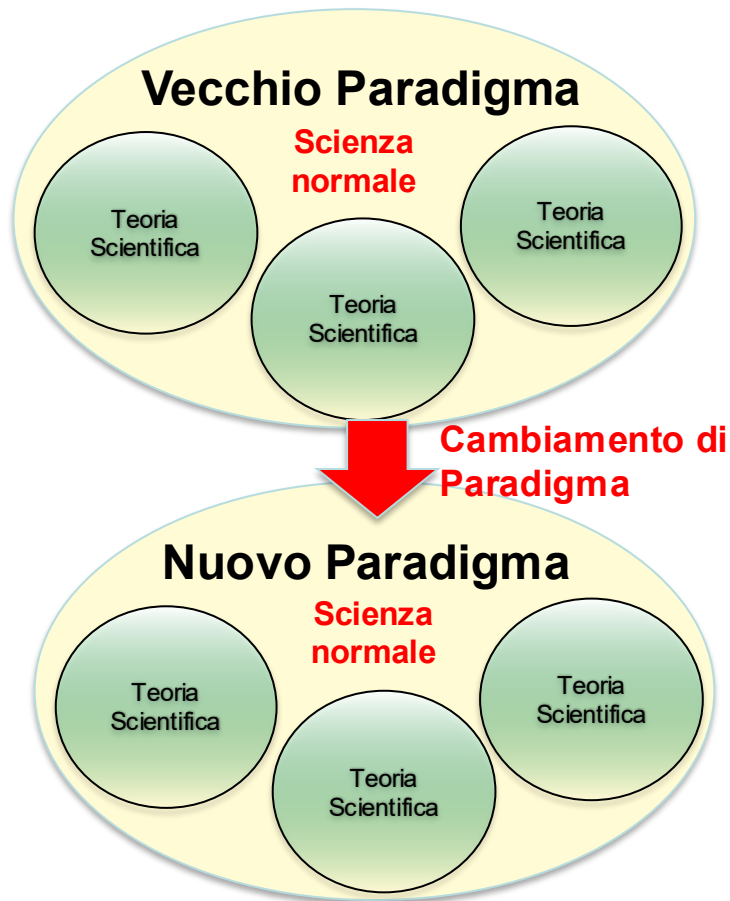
Vecchio Paradigma

Scienza normale

Teoria Scientifica

Teoria Scientifica

Teoria Scientifica

Cambiamento di Paradigma

Nuovo Paradigma

Scienza normale

Teoria Scientifica

Teoria Scientifica

Teoria Scientifica